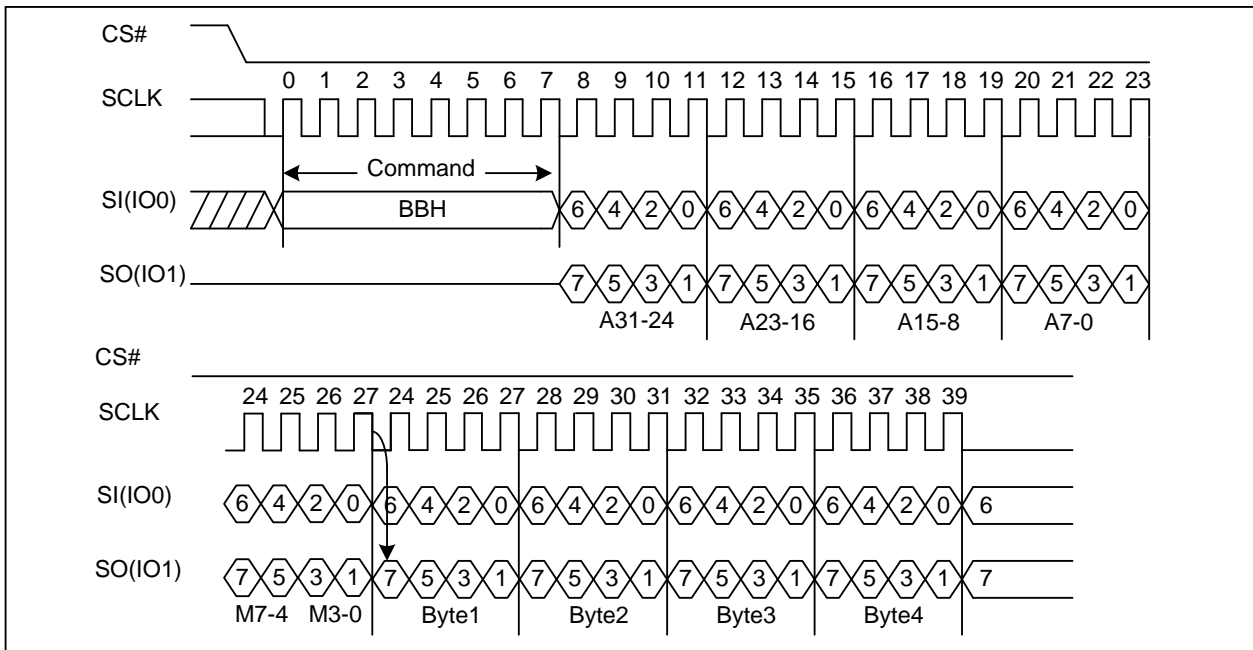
CS#

SCLK

0 1 2 3 4 5 6 7 8 9 10 11 12 13 14 15 16 17 18 19 20 21 22 23

Command

SI(IO0)

BBH

6 4 2 0 6 4 2 0 6 4 2 0 6 4 2 0

SO(IO1)

7 5 3 1 7 5 3 1 7 5 3 1 7 5 3 1

A31-24 A23-16 A15-8 A7-0

CS#

SCLK

24 25 26 27 24 25 26 27 28 29 30 31 32 33 34 35 36 37 38 39

SI(IO0)

6 4 2 0 6 4 2 0 6 4 2 0 6 4 2 0 6 4 2 0 6

SO(IO1)

7 5 3 1 7 5 3 1 7 5 3 1 7 5 3 1 7 5 3 1 7

M7-4 M3-0 Byte1 Byte2 Byte3 Byte4